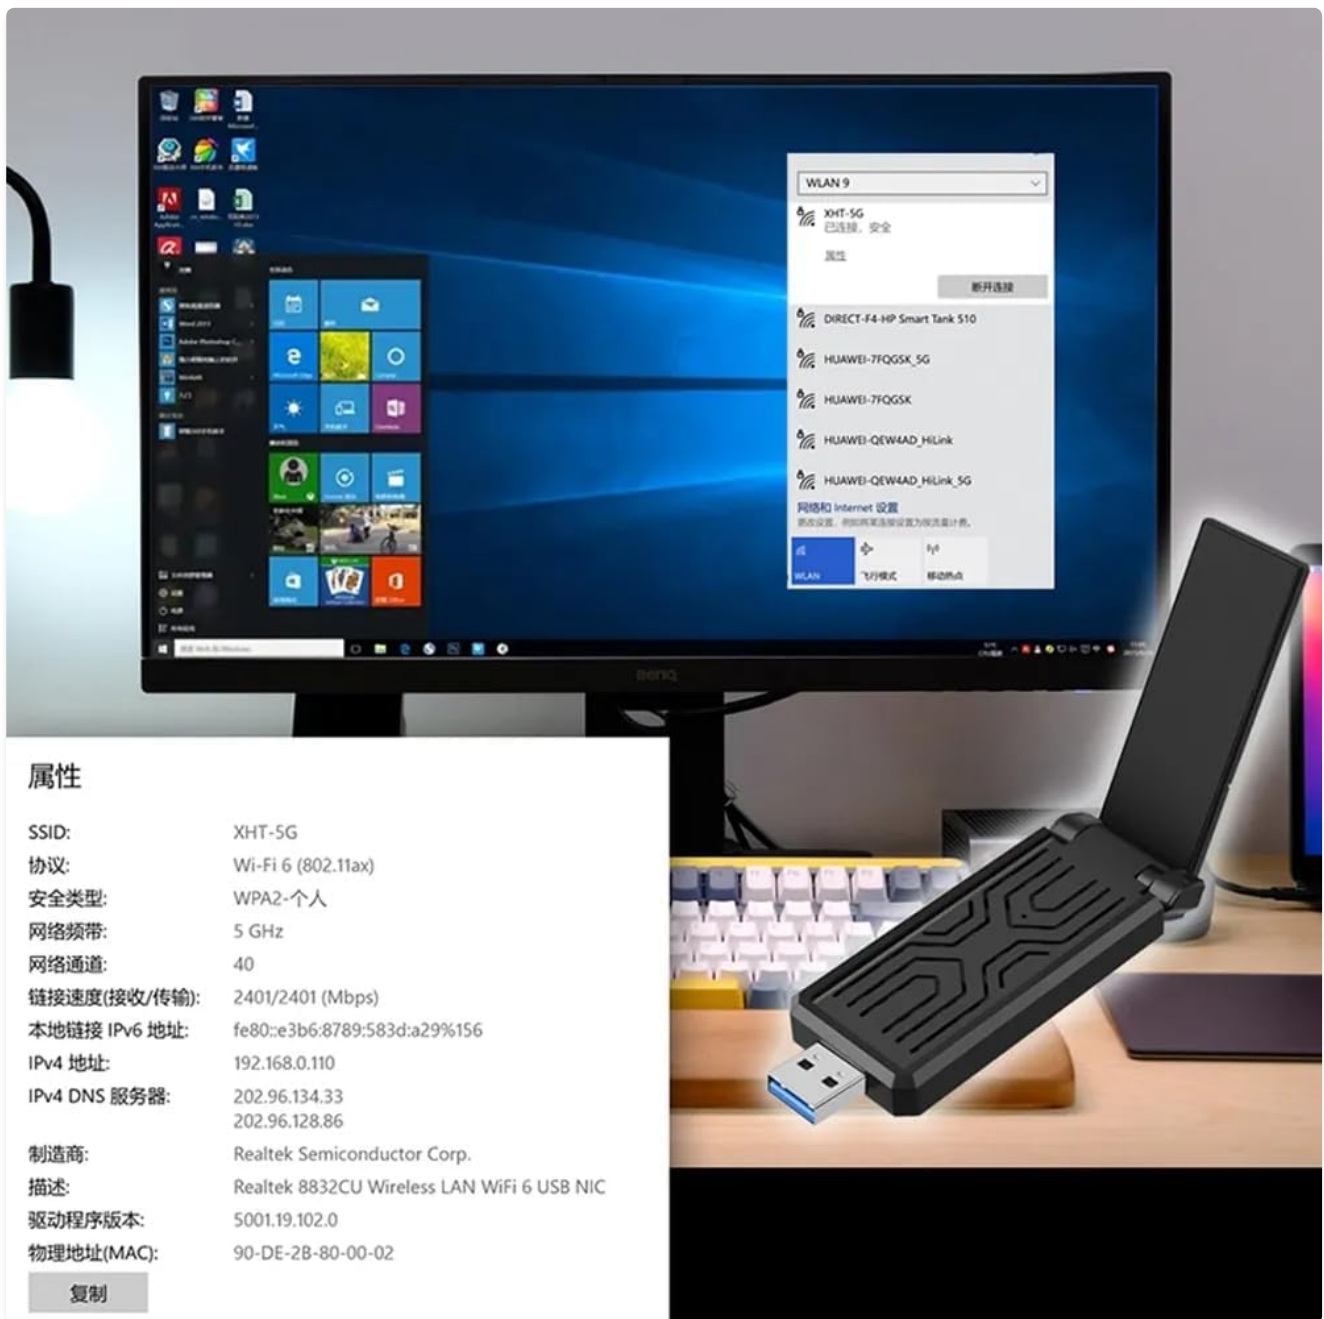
WLAN 9

XHT-5G
已连接，安全

属性

断开连接

DIRECT-F4-HP Smart Tank 510

HUAWEI-7FQGSK_5G

HUAWEI-7FQGSK

HUAWEI-QEW4AD_HiLink

HUAWEI-QEW4AD_HiLink_5G

网络和 Internet 设置
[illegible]

WLAN
飞行模式
移动热点

benq

属性

| | |
|---|---|
| SSID: | XHT-5G |
| 协议: | Wi-Fi 6 (802.11ax) |
| 安全类型: | WPA2-个人 |
| 网络频带: | 5 GHz |
| 网络通道: | 40 |
| 链接速度(接收/传输): | 2401/2401 (Mbps) |
| 本地链接 IPv6 地址: | fe80::e3b6:8789:583d:a29%156 |
| IPv4 地址: | 192.168.0.110 |
| IPv4 DNS 服务器: | 202.96.134.33<br>202.96.128.86 |
| 制造商: | Realtek Semiconductor Corp. |
| 描述: | Realtek 8832CU Wireless LAN WiFi 6 USB NIC |
| 驱动程序版本: | 5001.19.102.0 |
| 物理地址(MAC): | 90-DE-2B-80-00-02 |

复制